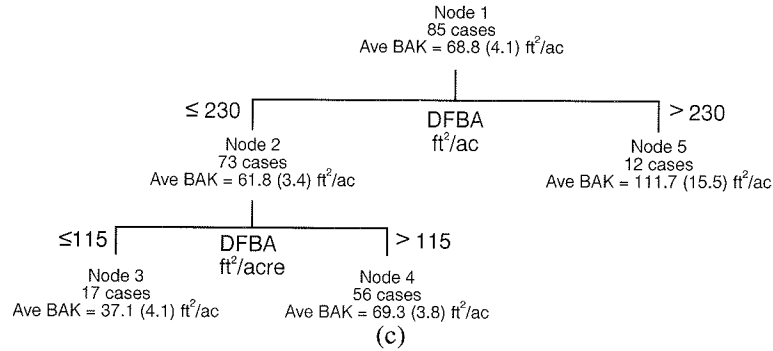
Node 1
85 cases
Ave BAK = 68.8 (4.1) ft$^2$/ac

≤ 230

DFBA
ft$^2$/ac

> 230

Node 2
73 cases
Ave BAK = 61.8 (3.4) ft$^2$/ac

Node 5
12 cases
Ave BAK = 111.7 (15.5) ft$^2$/ac

≤115

DFBA
ft$^2$/acre

> 115

Node 3
17 cases
Ave BAK = 37.1 (4.1) ft$^2$/ac

Node 4
56 cases
Ave BAK = 69.3 (3.8) ft$^2$/ac

(c)